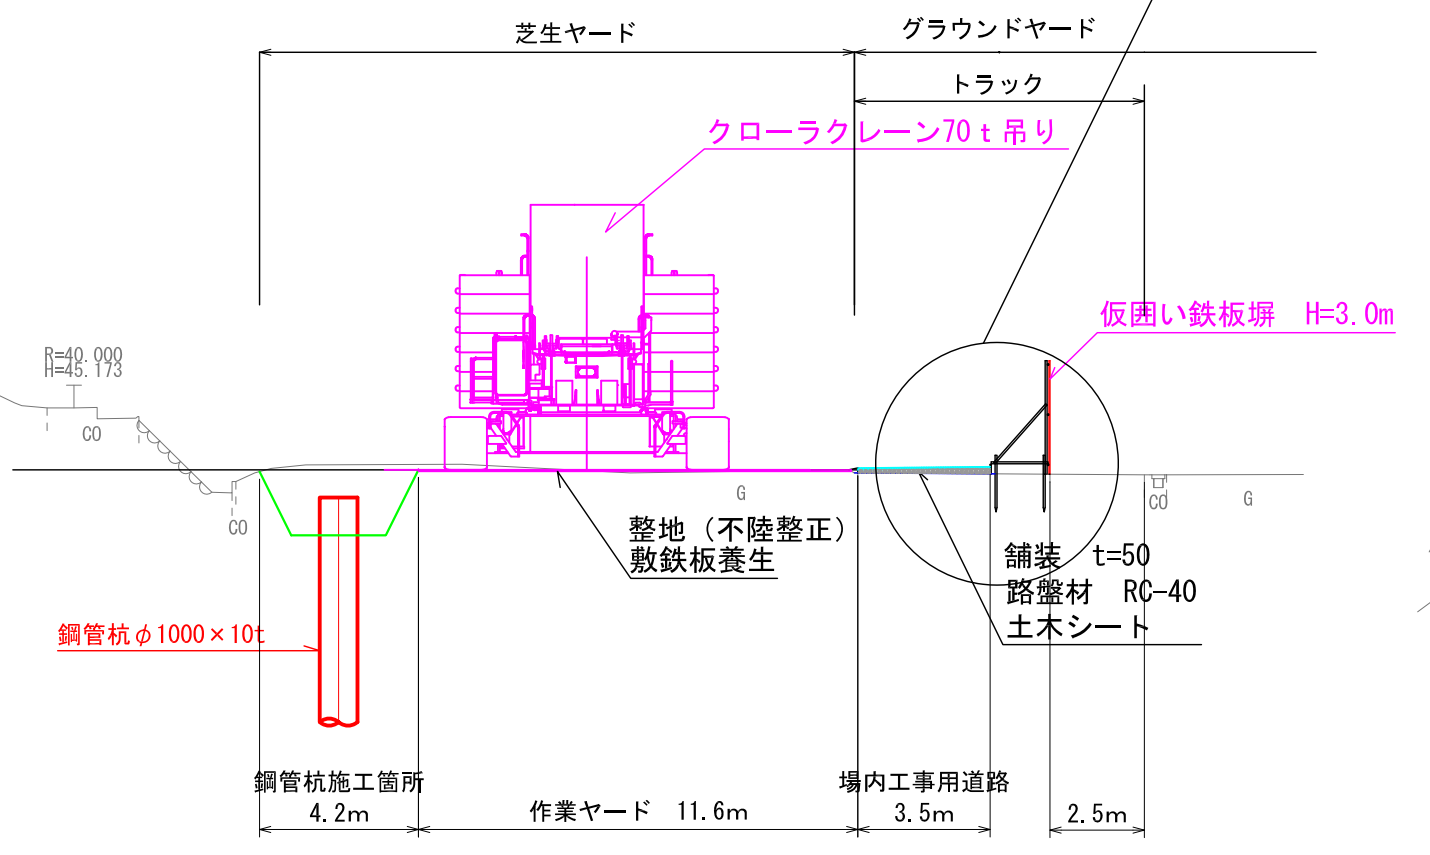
芝生ヤード

グラウンドヤード

トラック

クローラクレーン70ｔ吊り

仮囲い鉄板塀　H=3.0m

R=40.000
H=45.173

CO

CO

G

CO

G

整地（不陸整正）
敷鉄板養生

舗装　t=50
路盤材　RC-40
土木シート

鋼管杭$\phi$1000×10t

鋼管杭施工箇所
4.2m

作業ヤード　11.6m

場内工事用道路
3.5m

2.5m